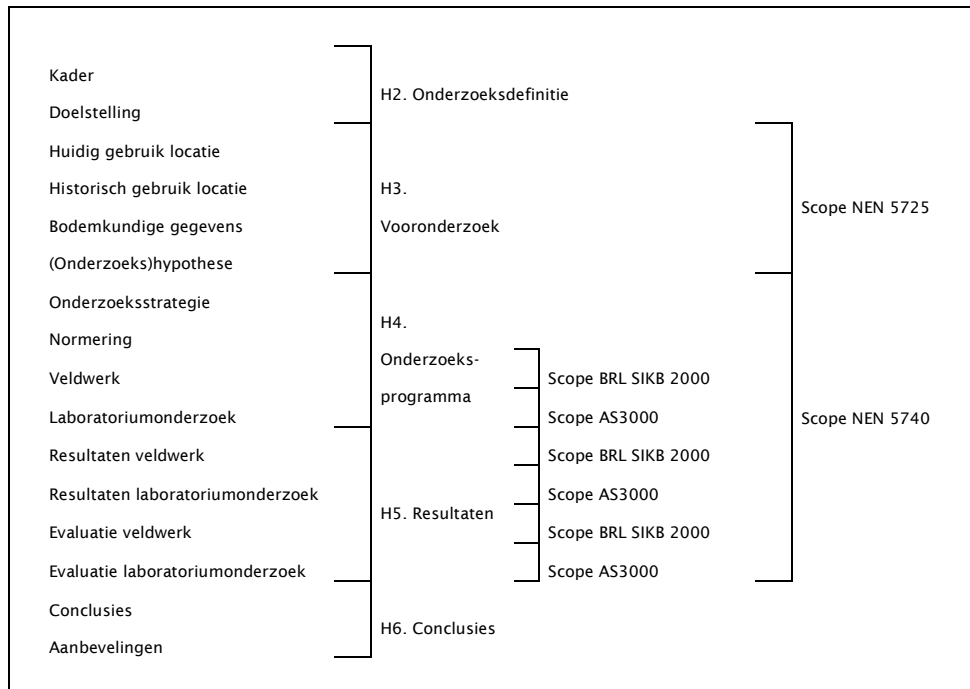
Kader
Doelstelling

H2. Onderzoeksdefinitie

Huidig gebruik locatie
Historisch gebruik locatie
Bodemkundige gegevens
(Onderzoeks)hypothese

H3. Vooronderzoek

Scope NEN 5725

Onderzoeksstrategie
Normering
Veldwerk
Laboratoriumonderzoek

H4. Onderzoeks-programma

Scope BRL SIKB 2000
Scope AS3000

Resultaten veldwerk
Resultaten laboratoriumonderzoek
Evaluatie veldwerk
Evaluatie laboratoriumonderzoek

H5. Resultaten

Scope BRL SIKB 2000
Scope AS3000
Scope BRL SIKB 2000
Scope AS3000

Scope NEN 5740

Conclusies
Aanbevelingen

H6. Conclusies